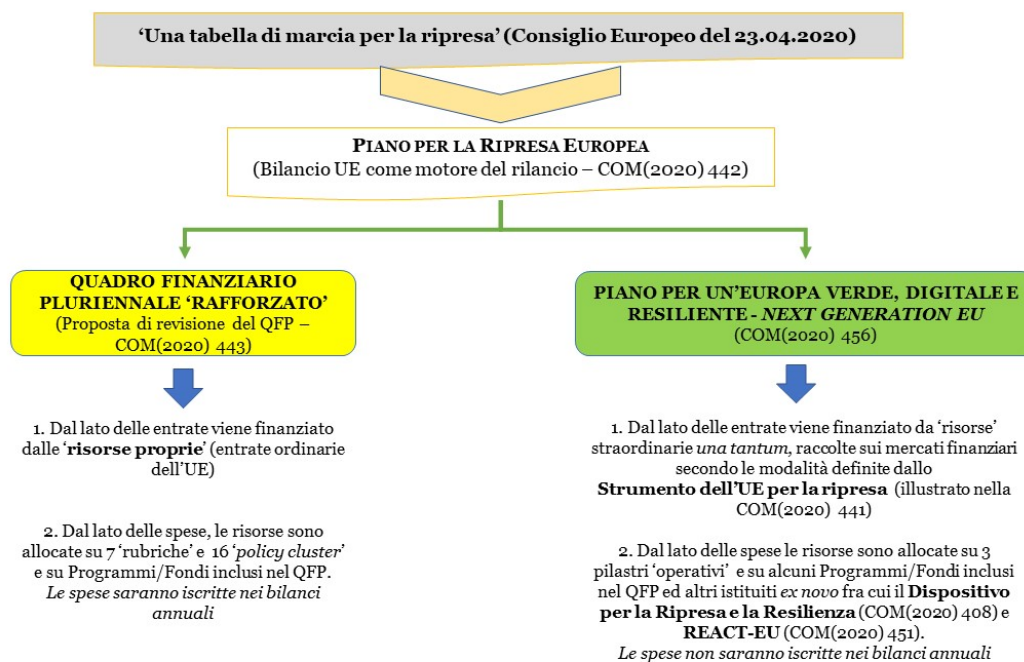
‘Una tabella di marcia per la ripresa’ (Consiglio Europeo del 23.04.2020)

PIANO PER LA RIPRESA EUROPEA
(Bilancio UE come motore del rilancio – COM(2020) 442)

QUADRO FINANZIARIO PLURIENNALE ‘RAFFORZATO’
(Proposta di revisione del QFP – COM(2020) 443)

1. Dal lato delle entrate viene finanziato dalle ‘risorse proprie’ (entrate ordinarie dell’UE)

2. Dal lato delle spese, le risorse sono allocate su 7 ‘rubriche’ e 16 ‘policy cluster’ e su Programmi/Fondi inclusi nel QFP.
Le spese saranno iscritte nei bilanci annuali

PIANO PER UN’EUROPA VERDE, DIGITALE E RESILIENTE - NEXT GENERATION EU
(COM(2020) 456)

1. Dal lato delle entrate viene finanziato da ‘risorse’ straordinarie una tantum, raccolte sui mercati finanziari secondo le modalità definite dallo
Strumento dell’UE per la ripresa (illustrato nella COM(2020) 441)

2. Dal lato delle spese le risorse sono allocate su 3 pilastri ‘operativi’ e su alcuni Programmi/Fondi inclusi nel QFP ed altri istituiti ex novo fra cui il Dispositivo per la Ripresa e la Resilienza (COM(2020) 408) e REACT-EU (COM(2020) 451).
Le spese non saranno iscritte nei bilanci annuali